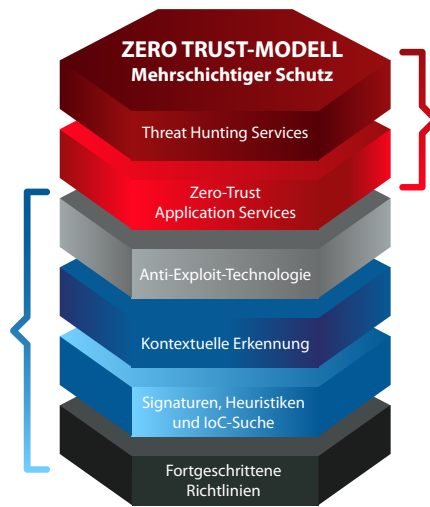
ZERO TRUST-MODELL
Mehrschichtiger Schutz

Threat Hunting Services

Zero-Trust Application Services

Anti-Exploit-Technologie

Kontextuelle Erkennung

Signaturen, Heuristiken und IoC-Suche

Fortgeschrittene Richtlinien